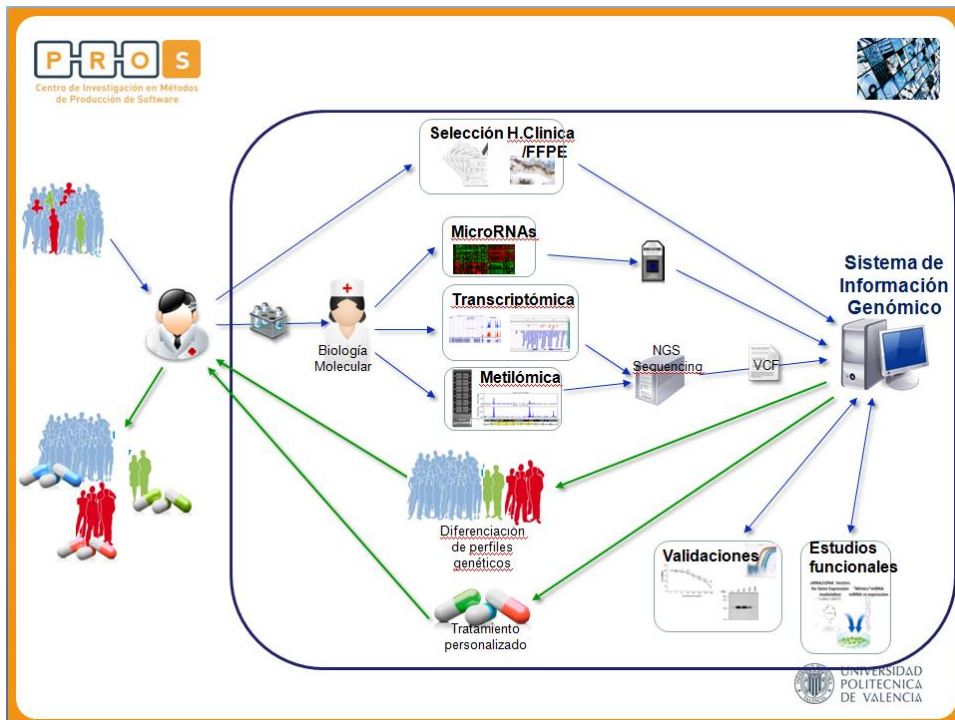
P R O S
Centro de Investigación en Métodos de Producción de Software

Selección H.Clinica /FFPE

MicroRNAs

Transcriptómica

Metilómica

Biología Molecular

NGS Sequencing

VCF

Sistema de Información Genómico

Diferenciación de perfiles genéticos

Tratamiento personalizado

Validaciones

Estudios funcionales

UNIVERSIDAD POLITECNICA DE VALENCIA